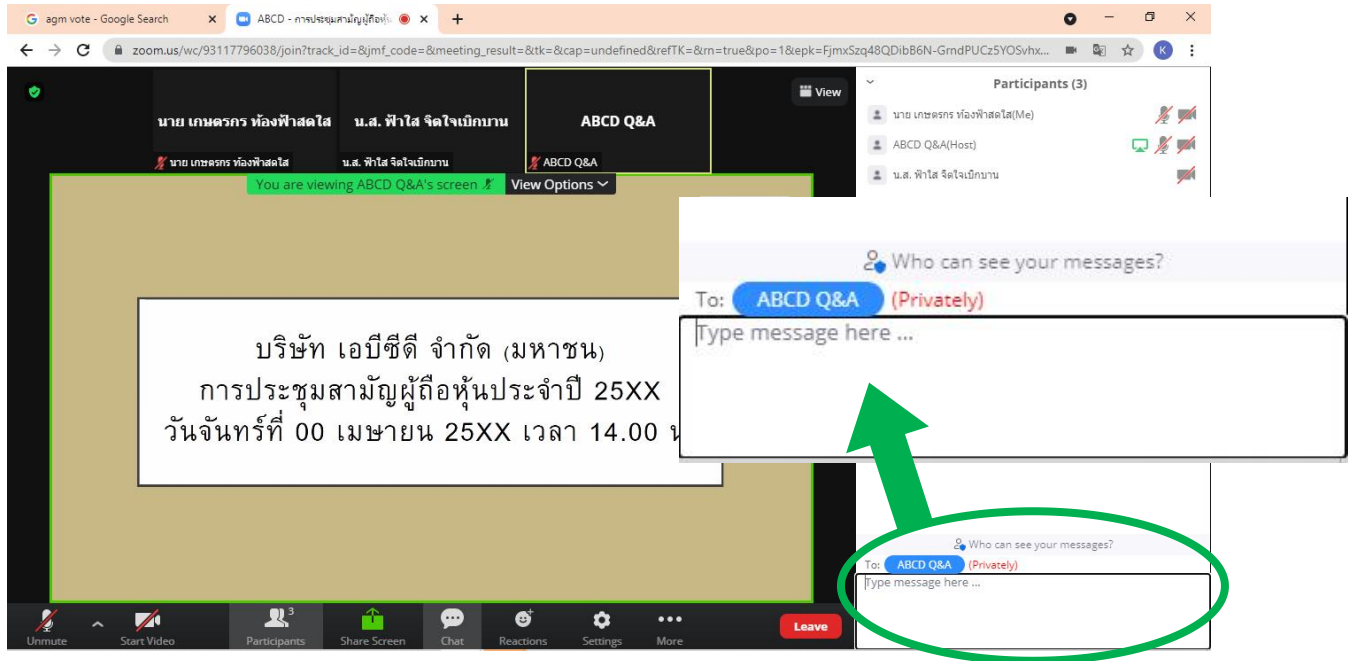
agm vote - Google Search
ABCD - การประชุมสามัญผู้ถือหุ้น
zoom.us/wc/93117796038/join?track_id=&jmf_code=&meeting_result=&tk=&cap=undefined&refTK=&rn=true&po=1&epk=FjmxSzq48QDibB6N-GrndPUCz5YOSvhx...

View

นาย เกษตรกร ท้องฟ้าสดใส
นาย เกษตรกร ท้องฟ้าสดใส
น.ส. ฟ้าใส จิตใจเบิกบาน
น.ส. ฟ้าใส จิตใจเบิกบาน
ABCD Q&A
ABCD Q&A

You are viewing ABCD Q&A's screen
View Options

บริษัท เอบีซีดี จำกัด (มหาชน)
การประชุมสามัญผู้ถือหุ้นประจำปี 25XX
วันจันทร์ที่ 00 เมษายน 25XX เวลา 14.00 น

Participants (3)
นาย เกษตรกร ท้องฟ้าสดใส(Me)
ABCD Q&A(Host)
น.ส. ฟ้าใส จิตใจเบิกบาน

Who can see your messages?
To: ABCD Q&A (Privately)
Type message here ...

Who can see your messages?
To: ABCD Q&A (Privately)
Type message here ...

Unmute
Start Video
Participants 3
Share Screen
Chat
Reactions
Settings
More
Leave